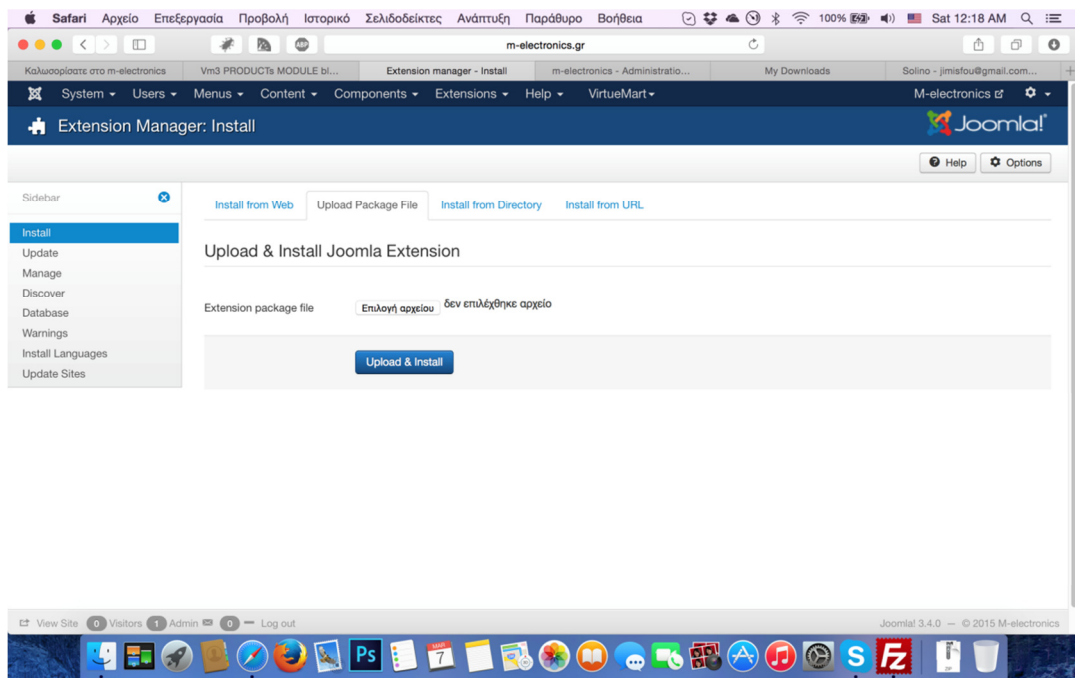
Safari Αρχείο Επεξεργασία Προβολή Ιστορικό Σελιδοδείκτες Ανάπτυξη Παράθυρο Βοήθεια 100% Sat 12:18 AM

m-electronics.gr

Καλωσορίσατε στο m-electronics | Vm3 PRODUCTs MODULE bl... | Extension manager - Install | m-electronics - Administratio... | My Downloads | Solino - jimisfou@gmail.com...

System ▾ Users ▾ Menus ▾ Content ▾ Components ▾ Extensions ▾ Help ▾ VirtueMart ▾ M-electronics

Extension Manager: Install

Joomla!

Help Options

Sidebar

Install
Update
Manage
Discover
Database
Warnings
Install Languages
Update Sites

Install from Web | Upload Package File | Install from Directory | Install from URL

Upload & Install Joomla Extension

Extension package file Επιλογή αρχείου δεν επιλέχθηκε αρχείο

Upload & Install

View Site 0 Visitors 1 Admin 0 — Log out

Joomla! 3.4.0 — © 2015 M-electronics

MAR 7